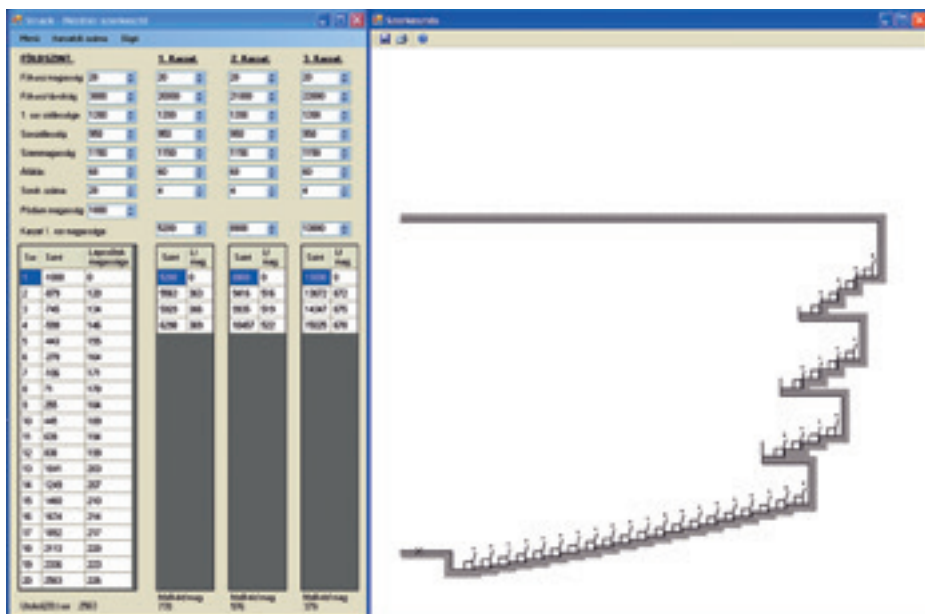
Scrack - Nézőtér szerkesztő

Menü Kanzolok száma Súgó

FÖLDSZINT | 1. Karzat | 2. Karzat | 3. Karzat

| | | 1. Karzat | 2. Karzat | 3. Karzat |
|---|---|---|---|---|
| Fókusz magasság | 20 | 20 | 20 | 20 |
| Fókusz távolság | 3000 | 20000 | 21000 | 22000 |
| 1. sor szélessége | 1200 | 1200 | 1200 | 1200 |
| Sortávolság | 950 | 950 | 950 | 950 |
| Szemmagasság | 1150 | 1150 | 1150 | 1150 |
| Átlátás | 60 | 60 | 60 | 60 |
| Sorok száma | 20 | 4 | 4 | 4 |
| Pódium magasság | 1000 | | | |

Karzat 1. sor magassága | 5200 | 8900 | 10900

| Sor | Szint | Lépcsőfok magassága |
|---|---|---|
| 1 | 1000 | 0 |
| 2 | 875 | 120 |
| 3 | 745 | 134 |
| 4 | 599 | 146 |
| 5 | 443 | 155 |
| 6 | 279 | 164 |
| 7 | 106 | 171 |
| 8 | 71 | 178 |
| 9 | 255 | 184 |
| 10 | 445 | 189 |
| 11 | 634 | 194 |
| 12 | 836 | 199 |
| 13 | 1041 | 203 |
| 14 | 1249 | 207 |
| 15 | 1460 | 210 |
| 16 | 1674 | 214 |
| 17 | 1892 | 217 |
| 18 | 2112 | 220 |
| 19 | 2335 | 223 |
| 20 | 2563 | 226 |

Utolsó(20.) sor: 2563

| Szint | Lf. mag. |
|---|---|
| 5200 | 0 |
| 5562 | 363 |
| 5929 | 366 |
| 6298 | 369 |

Maximális mag.: 770

| Szint | Lf. mag. |
|---|---|
| 8900 | 0 |
| 9416 | 516 |
| 9936 | 519 |
| 10457 | 522 |

Maximális mag.: 976

| Szint | Lf. mag. |
|---|---|
| 10900 | 0 |
| 13572 | 672 |
| 14247 | 675 |
| 15925 | 678 |

Maximális mag.: 379

Nézőtérrajz